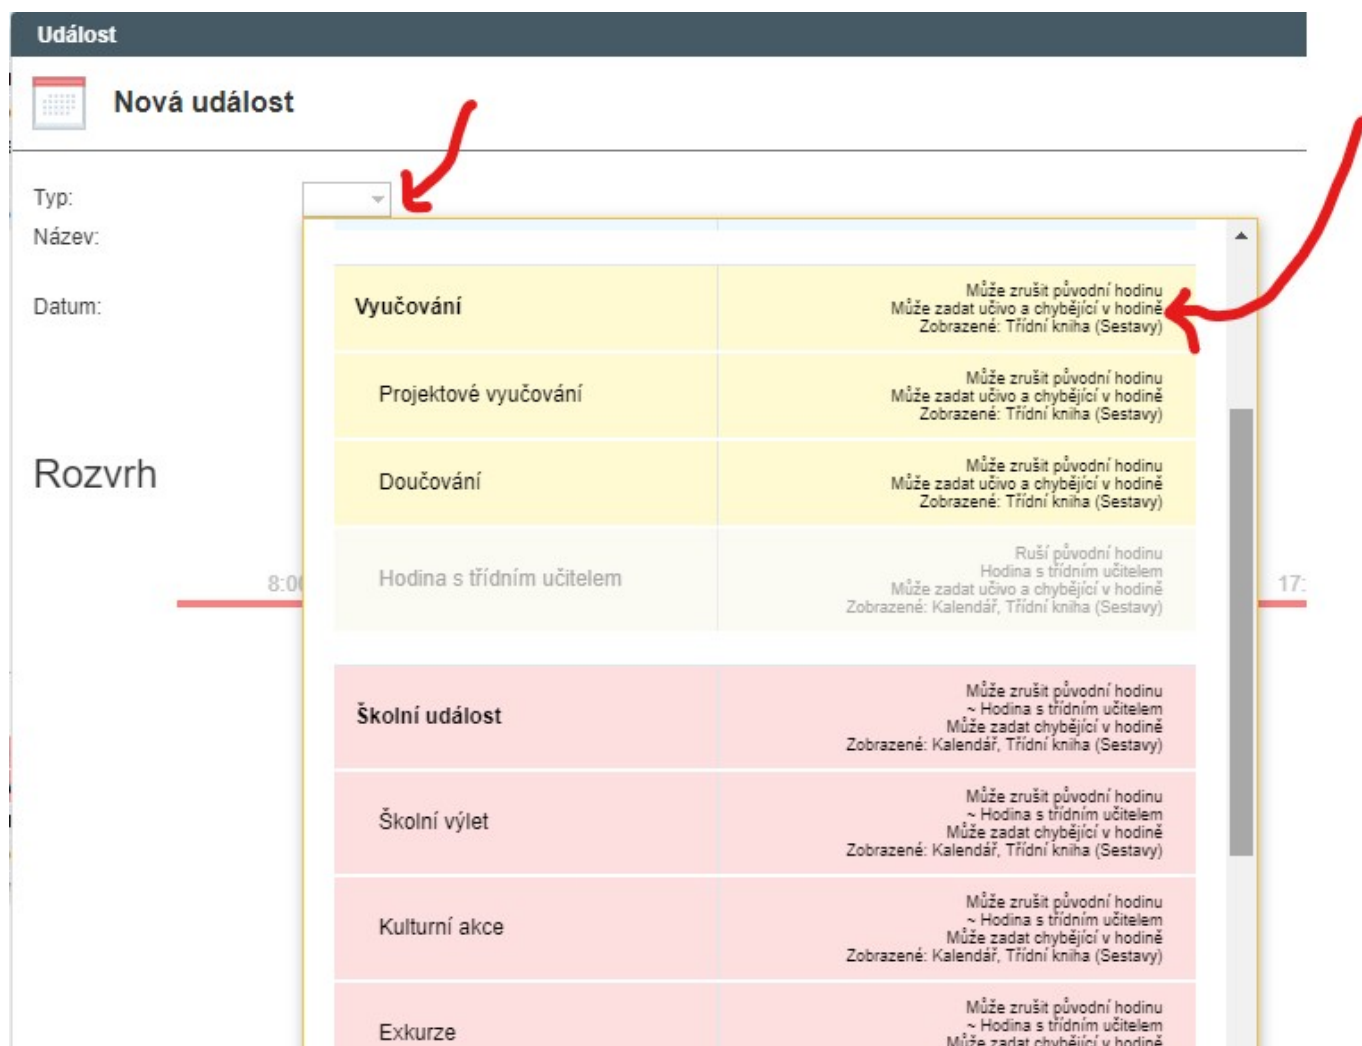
Událost

Nová událost

Typ:

Název:

Datum:

Rozvrh

8:0

17:

| | |
|---|---|
| Vyučování | Může zrušit původní hodinu Může zadat učivo a chybějící v hodině Zobrazené: Třídní kniha (Sestavy) |
| Projektové vyučování | Může zrušit původní hodinu Může zadat učivo a chybějící v hodině Zobrazené: Třídní kniha (Sestavy) |
| Doučování | Může zrušit původní hodinu Může zadat učivo a chybějící v hodině Zobrazené: Třídní kniha (Sestavy) |
| Hodina s třídním učitelem | Ruší původní hodinu Hodina s třídním učitelem Může zadat učivo a chybějící v hodině Zobrazené: Kalendář, Třídní kniha (Sestavy) |
| Školní událost | Může zrušit původní hodinu ~ Hodina s třídním učitelem Může zadat chybějící v hodině Zobrazené: Kalendář, Třídní kniha (Sestavy) |
| Školní výlet | Může zrušit původní hodinu ~ Hodina s třídním učitelem Může zadat chybějící v hodině Zobrazené: Kalendář, Třídní kniha (Sestavy) |
| Kulturní akce | Může zrušit původní hodinu ~ Hodina s třídním učitelem Může zadat chybějící v hodině Zobrazené: Kalendář, Třídní kniha (Sestavy) |
| Exkurze | Může zrušit původní hodinu ~ Hodina s třídním učitelem Může zadat chybějící v hodině |